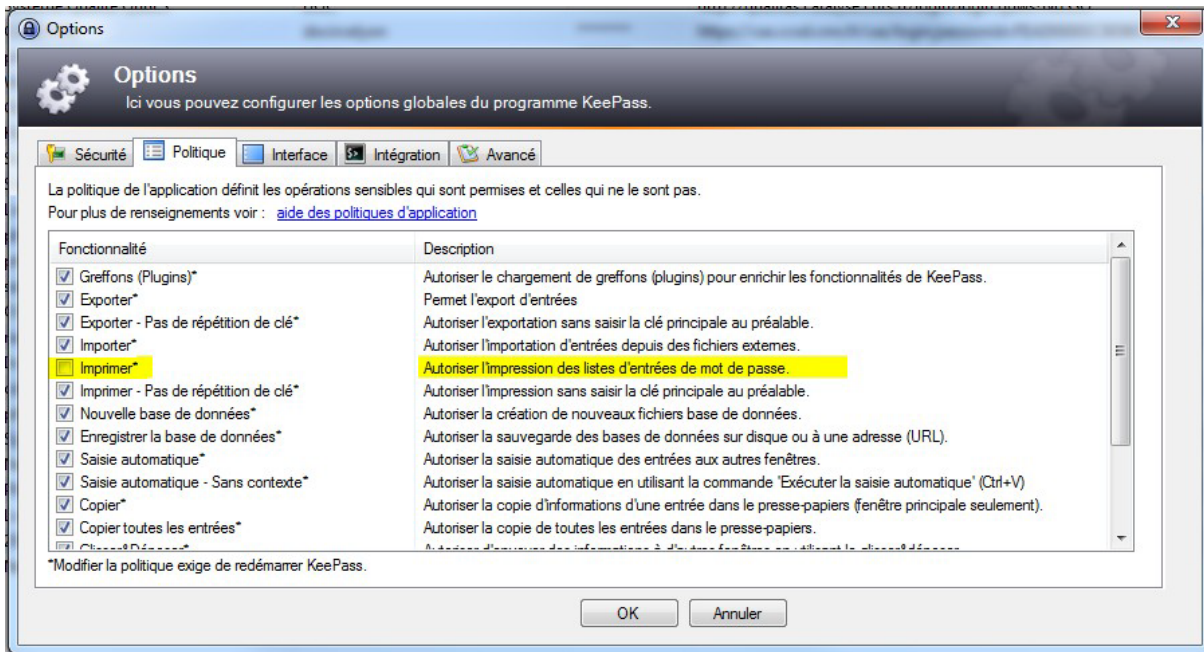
Options

Options
Ici vous pouvez configurer les options globales du programme KeePass.

Sécurité | Politique | Interface | Intégration | Avancé

La politique de l'application définit les opérations sensibles qui sont permises et celles qui ne le sont pas.
Pour plus de renseignements voir : aide des politiques d'application

| Fonctionnalité | Description |
|---|---|
| Greffons (Plugins)* | Autoriser le chargement de greffons (plugins) pour enrichir les fonctionnalités de KeePass. |
| Exporter* | Permet l'export d'entrées |
| Exporter - Pas de répétition de clé* | Autoriser l'exportation sans saisir la clé principale au préalable. |
| Importer* | Autoriser l'importation d'entrées depuis des fichiers externes. |
| Imprimer* | Autoriser l'impression des listes d'entrées de mot de passe. |
| Imprimer - Pas de répétition de clé* | Autoriser l'impression sans saisir la clé principale au préalable. |
| Nouvelle base de données* | Autoriser la création de nouveaux fichiers base de données. |
| Enregistrer la base de données* | Autoriser la sauvegarde des bases de données sur disque ou à une adresse (URL). |
| Saisie automatique* | Autoriser la saisie automatique des entrées aux autres fenêtres. |
| Saisie automatique - Sans contexte* | Autoriser la saisie automatique en utilisant la commande 'Exécuter la saisie automatique' (Ctrl+V) |
| Copier* | Autoriser la copie d'informations d'une entrée dans le presse-papiers (fenêtre principale seulement). |
| Copier toutes les entrées* | Autoriser la copie de toutes les entrées dans le presse-papiers. |
| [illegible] | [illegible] |

*Modifier la politique exige de redémarrer KeePass.

OK | Annuler